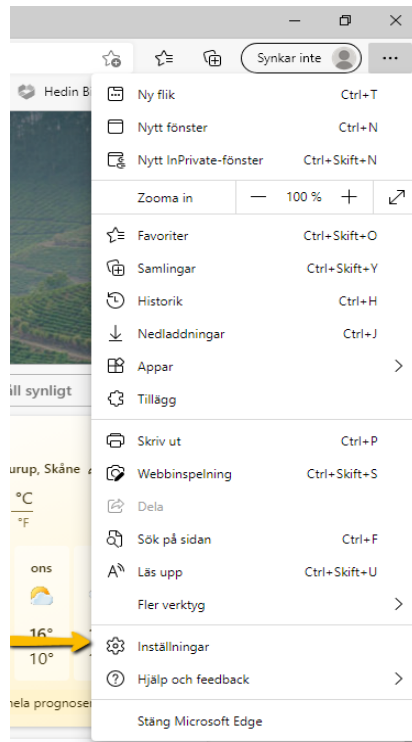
Synkar inte

Hedin B

ill synligt

urup, Skåne

°C

°F

ons

16°

10°

hela prognose

Ny flik Ctrl+T

Nytt fönster Ctrl+N

Nytt InPrivate-fönster Ctrl+Skift+N

Zooma in — 100 % +

Favoriter Ctrl+Skift+O

Samlingar Ctrl+Skift+Y

Historik Ctrl+H

Nedladdningar Ctrl+J

Appar

Tillägg

Skriv ut Ctrl+P

Webbinspelning Ctrl+Skift+S

Dela

Sök på sidan Ctrl+F

Läs upp Ctrl+Skift+U

Fler verktyg

Inställningar

Hjälp och feedback

Stäng Microsoft Edge